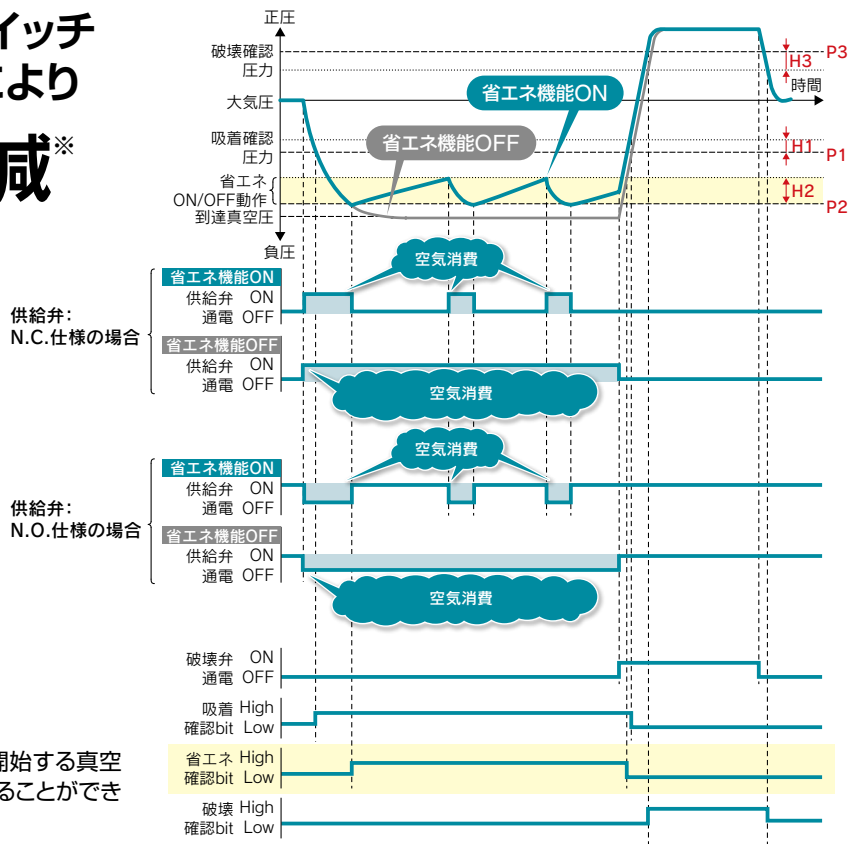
イッチ
こより

減※

正圧
破壊確認
圧力
P3
H3
時間
大気圧
省エネ機能ON
省エネ機能OFF
吸着確認
圧力
H1
P1
省エネ
ON/OFF動作
H2
P2
到達真空圧
負圧

空気消費
供給弁:
N.C.仕様の場合
省エネ機能ON
供給弁 ON
通電 OFF
省エネ機能OFF
供給弁 ON
通電 OFF
空気消費

空気消費
供給弁:
N.O.仕様の場合
省エネ機能ON
供給弁 ON
通電 OFF
省エネ機能OFF
供給弁 ON
通電 OFF
空気消費

破壊弁 ON
通電 OFF
吸着 High
確認bit Low
開始する真空
ることができ
省エネ High
確認bit Low
破壊 High
確認bit Low